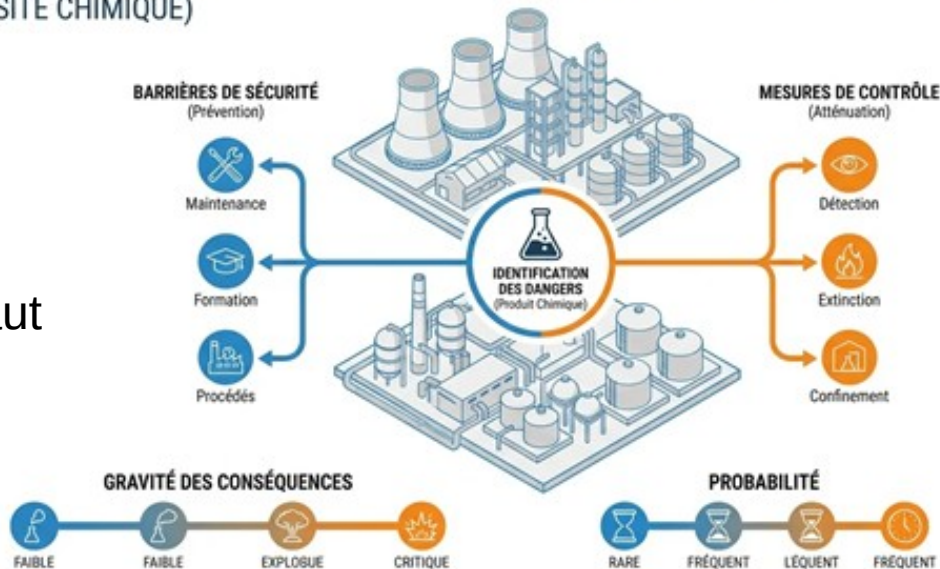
SITE CHIMIQUE)

BARRIÈRES DE SÉCURITÉ
(Prévention)

Maintenance

Formation

Procédés

IDENTIFICATION DES DANGERS
(Produit Chimique)

MESURES DE CONTRÔLE
(Atténuation)

Détection

Extinction

Confinement

ut

GRAVITÉ DES CONSÉQUENCES

FAIBLE

FAIBLE

EXPLOGUE

CRITIQUE

PROBABILITÉ

RARE

FRÉQUENT

LÉQUENT

FRÉQUENT